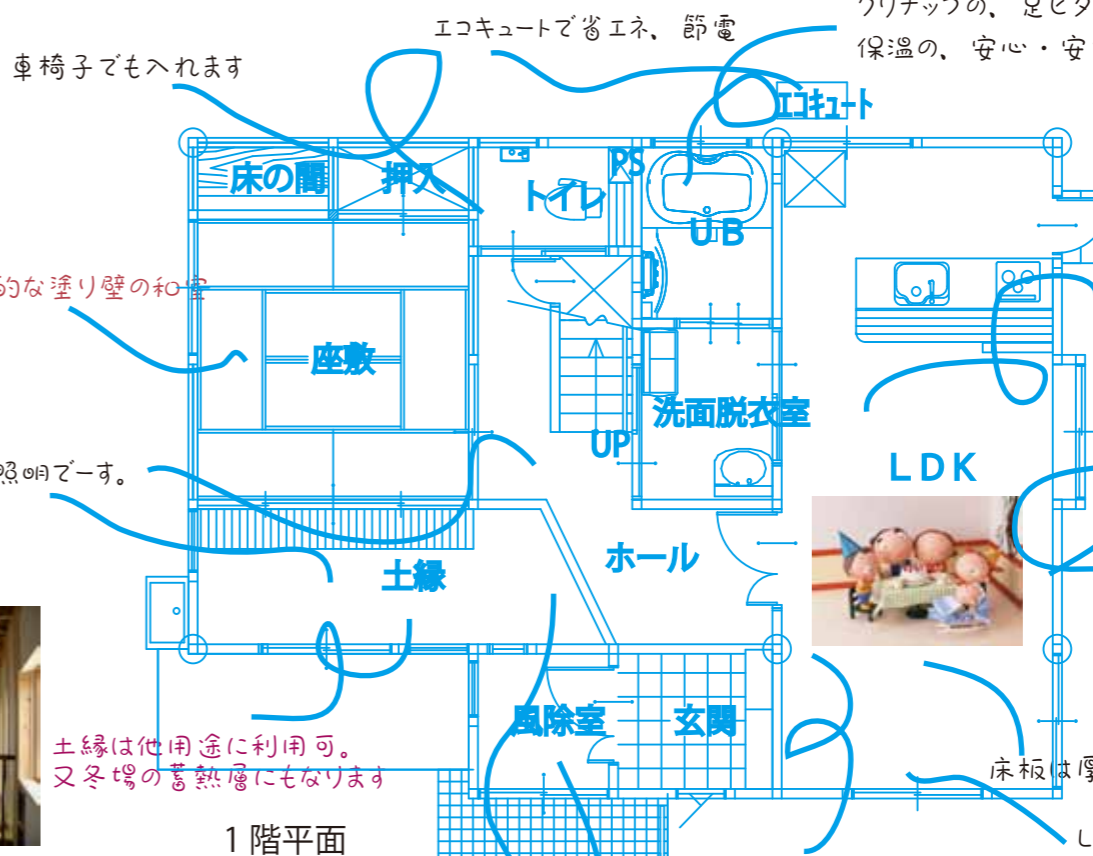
エコキュートで省エネ、節電

クリナップの、足ピタ
保温の、安心・安

車椅子でもへれます

エコキュート

床の間

押入

トイレ

PS

UB

的な塗り壁の和室

座敷

洗面脱衣室

UP

LDK

照明でーす。

ホール

土縁

風除室

玄関

土縁は他用途に利用可。
又冬場の蓄熱層にもなります

床板は厚

1階平面